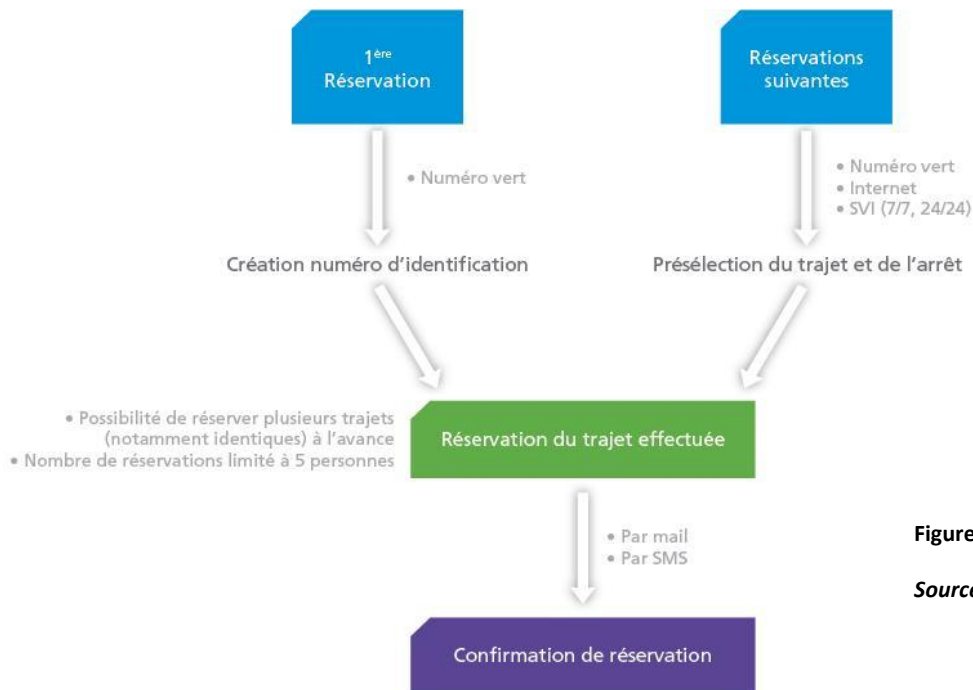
$1^{ère}$ Réservation

Réservations suivantes

• Numéro vert

• Numéro vert
• Internet
• SVI (7/7, 24/24)

Création numéro d'identification

Présélection du trajet et de l'arrêt

• Possibilité de réserver plusieurs trajets (notamment identiques) à l'avance
• Nombre de réservations limité à 5 personnes

Réservation du trajet effectuée

• Par mail
• Par SMS

Figure

Source

Confirmation de réservation